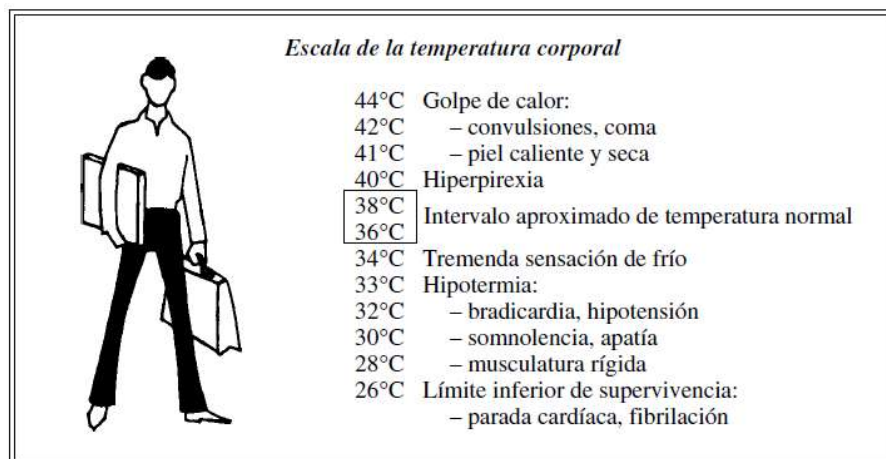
Escala de la temperatura corporal

| | |
|---|---|
| 44°C | Golpe de calor: |
| 42°C | – convulsiones, coma |
| 41°C | – piel caliente y seca |
| 40°C | Hiperpirexia |
| 38°C<br>36°C | Intervalo aproximado de temperatura normal |
| 34°C | Tremenda sensación de frío |
| 33°C | Hipotermia: |
| 32°C | – bradicardia, hipotensión |
| 30°C | – somnolencia, apatía |
| 28°C | – musculatura rígida |
| 26°C | Límite inferior de supervivencia:<br>– parada cardíaca, fibrilación |